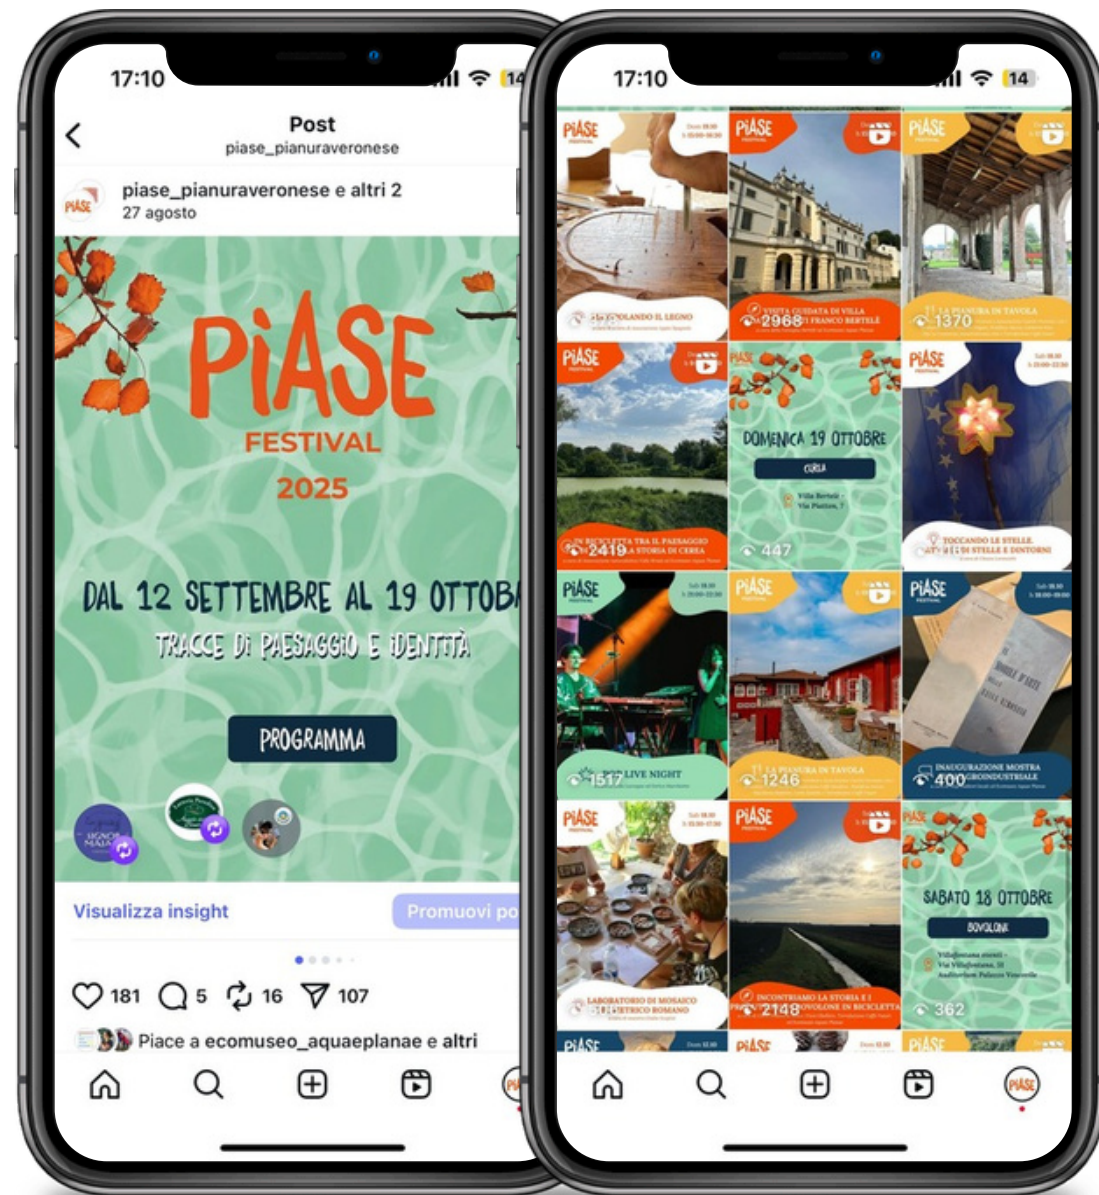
17:10

Post
piase_pianuraveronese

piase_pianuraveronese e altri 2
27 agosto

PiASE
FESTIVAL
2025

DAL 12 SETTEMBRE AL 19 OTTOB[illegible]
TRACCE DI PAESAGGIO E IDENTITÀ

PROGRAMMA

Visualizza insight
Promuovi po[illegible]

181 5 16 107

Piace a ecomuseo_aquaeplanae e altri

17:10
14

PiASE
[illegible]OLANDO IL LEGNO
2968
VISITA GUIDATA DI VILLA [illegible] FRANCO BERTELÈ
1370
LA PIANURA IN TAVOLA
2419
IN BICICLETTA TRA IL PAESAGGIO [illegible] STORIA DI CEREA
DOMENICA 19 OTTOBRE
CURLA
Villa Bertelè - Via Piatton, 7
447
TOCCANDO LE STELLE. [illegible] STELLE E DINTORNI
1517
LIVE NIGHT
1246
LA PIANURA IN TAVOLA
400
INAUGURAZIONE MOSTRA
LABORATORIO DI MOSAICO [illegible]METRICO ROMANO
2148
INCONTRIAMO LA STORIA E I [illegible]BOVOLONE IN BICICLETTA
SABATO 18 OTTOBRE
BOVOLONE
362